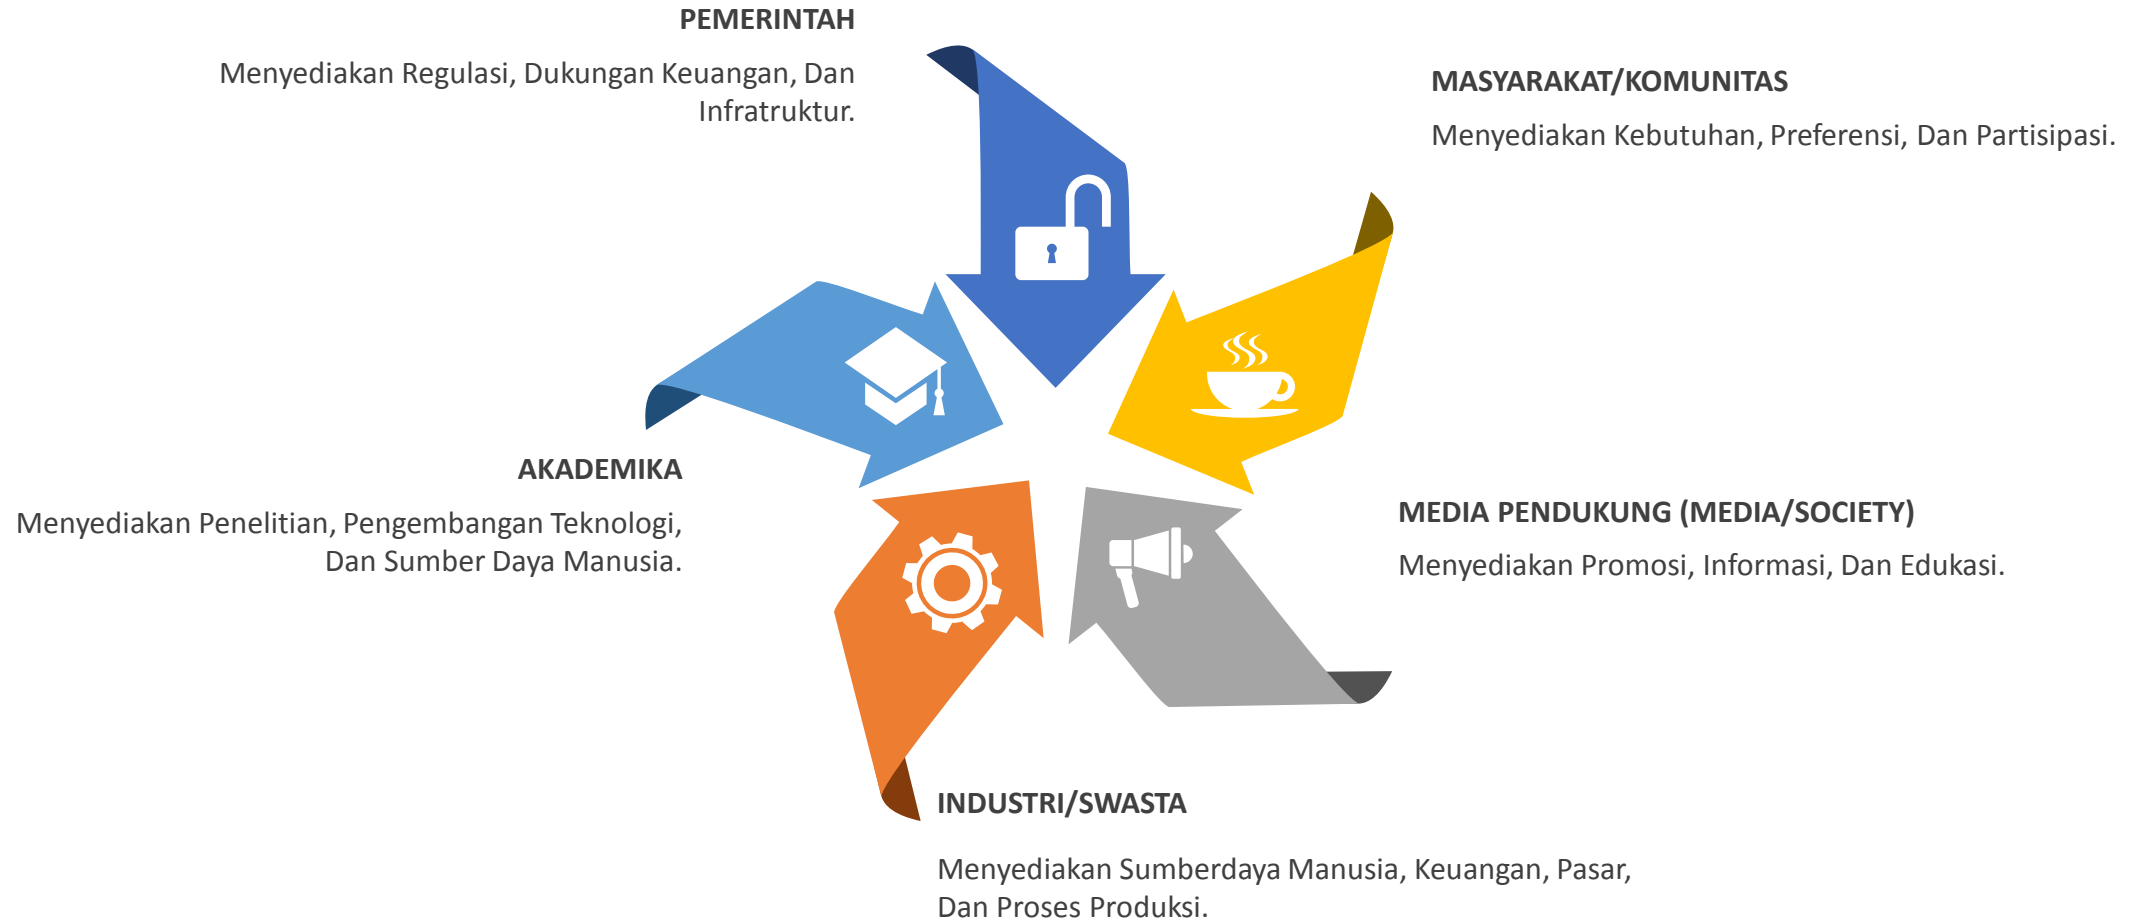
PEMERINTAH

Menyediakan Regulasi, Dukungan Keuangan, Dan Infratruktur.

MASYARAKAT/KOMUNITAS

Menyediakan Kebutuhan, Preferensi, Dan Partisipasi.

AKADEMIKA

Menyediakan Penelitian, Pengembangan Teknologi, Dan Sumber Daya Manusia.

MEDIA PENDUKUNG (MEDIA/SOCIETY)

Menyediakan Promosi, Informasi, Dan Edukasi.

INDUSTRI/SWASTA

Menyediakan Sumberdaya Manusia, Keuangan, Pasar, Dan Proses Produksi.